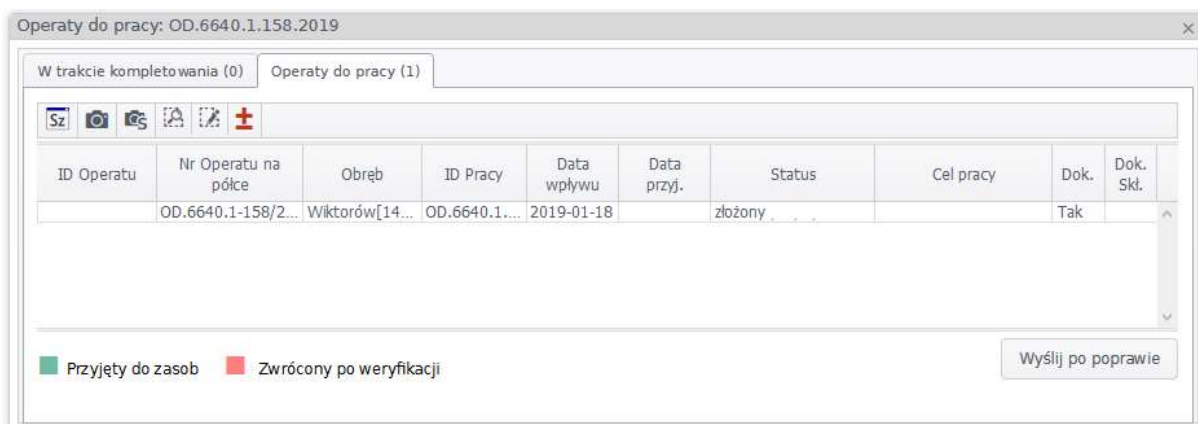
Operaty do pracy: OD.6640.1.158.2019

W trakcie kompletowania (0) | Operaty do pracy (1)

Sz

| ID Operatu | Nr Operatu na półce | Obręb | ID Pracy | Data wpływu | Data przyj. | Status | Cel pracy | Dok. | Dok. Skł. |
|---|---|---|---|---|---|---|---|---|---|
| | OD.6640.1-158/2... | Wiktorów[14... | OD.6640.1.... | 2019-01-18 | | złożony | | Tak | |

Przyjęty do zasob   Zwrócony po weryfikacji

Wyślij po poprawie